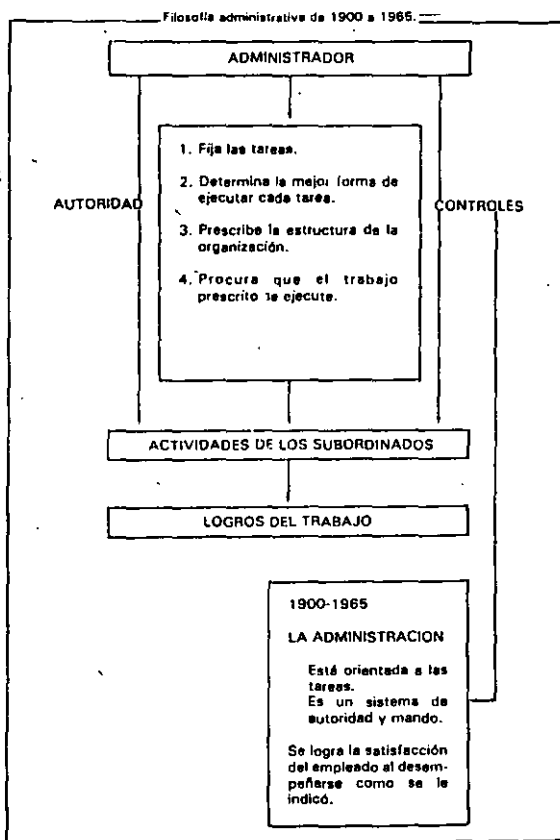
Filosofía administrativa de 1900 a 1965.

ADMINISTRADOR

1. Fija las tareas.

2. Determina la mejor forma de ejecutar cada tarea.

3. Prescribe la estructura de la organización.

4. Procura que el trabajo prescrito se ejecute.

AUTORIDAD

CONTROLES

ACTIVIDADES DE LOS SUBORDINADOS

LOGROS DEL TRABAJO

1900-1965

LA ADMINISTRACION

Está orientada a las tareas.
Es un sistema de autoridad y mando.

Se logra la satisfacción del empleado al desempeñarse como se le indicó.